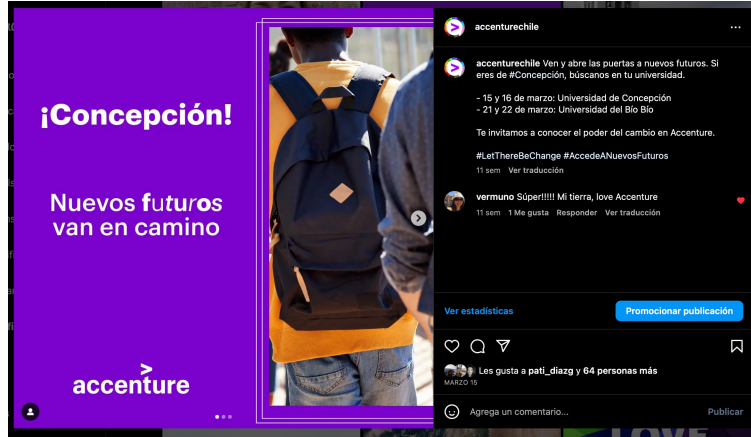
¡Concepción!

Nuevos futuros van en camino

accenture

accenturechile

accenturechile Ven y abre las puertas a nuevos futuros. Si eres de #Concepción, búscanos en tu universidad.

- 15 y 16 de marzo: Universidad de Concepción
- 21 y 22 de marzo: Universidad del Bío Bío

Te invitamos a conocer el poder del cambio en Accenture.

#LetThereBeChange #AccedeANuevosFuturos

11 sem Ver traducción

vermuno Súper!!!!! Mi tierra, love Accenture

11 sem 1 Me gusta Responder Ver traducción

Ver estadísticas

Promocionar publicación

Les gusta a pati_diazg y 64 personas más

MARZO 15

Agrega un comentario...

Publicar